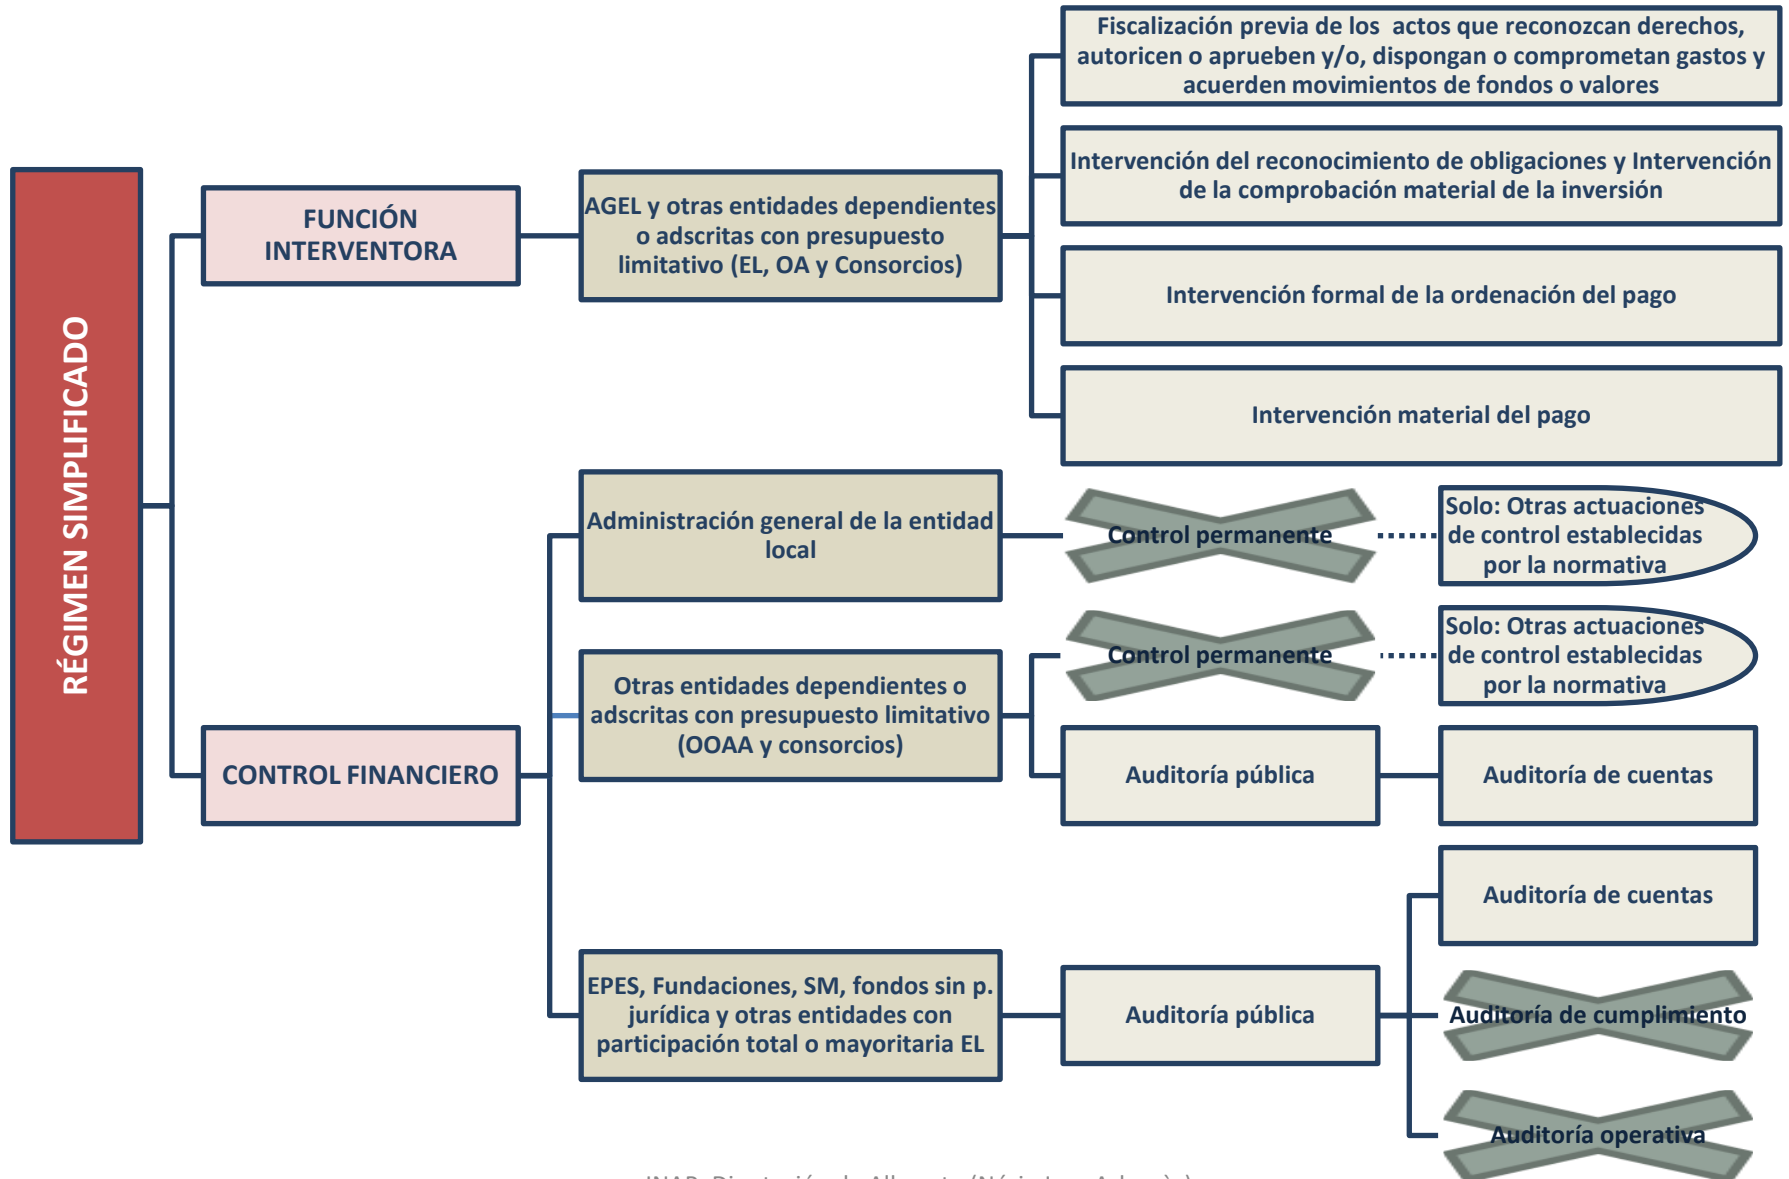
RÉGIMEN SIMPLIFICADO

FUNCIÓN INTERVENTORA

AGEL y otras entidades dependientes o adscritas con presupuesto limitativo (EL, OA y Consorcios)

Fiscalización previa de los actos que reconozcan derechos, autoricen o aprueben y/o, dispongan o comprometan gastos y acuerden movimientos de fondos o valores

Intervención del reconocimiento de obligaciones y Intervención de la comprobación material de la inversión

Intervención formal de la ordenación del pago

Intervención material del pago

CONTROL FINANCIERO

Administración general de la entidad local

Control permanente

Solo: Otras actuaciones de control establecidas por la normativa

Otras entidades dependientes o adscritas con presupuesto limitativo (OOAA y consorcios)

Control permanente

Solo: Otras actuaciones de control establecidas por la normativa

Auditoría pública

Auditoría de cuentas

EPES, Fundaciones, SM, fondos sin p. jurídica y otras entidades con participación total o mayoritaria EL

Auditoría pública

Auditoría de cuentas

Auditoría de cumplimiento

Auditoría operativa

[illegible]